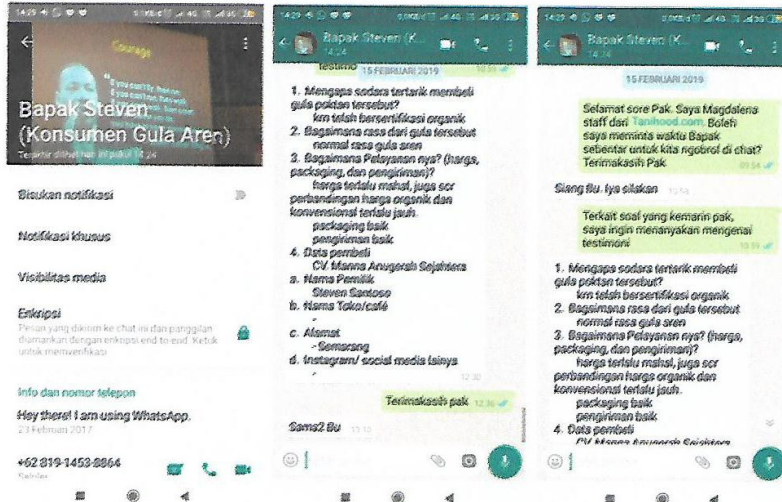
14:29

Courage

Bapak Steven (Konsumen Gula Aren)

Terakhir dilihat hari ini pukul 14.24

Bisukan notifikasi

Notifikasi khusus

Visibilitas media

Enkripsi
Pesan yang dikirim ke chat ini dan panggilan diamankan dengan enkripsi end-to-end. Ketuk untuk memverifikasi.

Info dan nomor telepon

Hey there! I am using WhatsApp.
23 Februari 2017

+62 819-1453-8864
Seluler

14:29

Bapak Steven (K...
14.24

testimoni

15 FEBRUARI 2019

1. Mengapa sodara tertarik membeli gula poktan tersebut?
km telah bersertifikasi organik
2. Bagaimana rasa dari gula tersebut
normal rasa gula aren
3. Bagaimana Pelayanan nya? (harga, packaging, dan pengiriman)?
harga terlalu mahal, juga scr perbandingan harga organik dan konvensional terlalu jauh.
packaging baik
pengiriman baik
4. Data pembeli
CV. Manna Anugerah Sejahtera
a. Nama Pemilik
Steven Santoso
b. Nama Toko/café

c. Alamat
- Semarang
d. Instagram/ social media lainya
12.30

Terimakasih pak 12.36

Sama2 Bu 13.10

14:29

Bapak Steven (K...
14.24

15 FEBRUARI 2019

Selamat sore Pak. Saya Magdalena staff dari Tanihood.com. Boleh saya meminta waktu Bapak sebentar untuk kita ngobrol di chat? Terimakasih Pak
09.54

Siang Bu. Iya silakan 12.14

Terkait soal yang kemarin pak, saya ingin menanyakan mengenai testimoni

1. Mengapa sodara tertarik membeli gula poktan tersebut?
km telah bersertifikasi organik
2. Bagaimana rasa dari gula tersebut
normal rasa gula aren
3. Bagaimana Pelayanan nya? (harga, packaging, dan pengiriman)?
harga terlalu mahal, juga scr perbandingan harga organik dan konvensional terlalu jauh.
packaging baik
pengiriman baik
4. Data pembeli
CV. Manna Anugerah Sejahtera